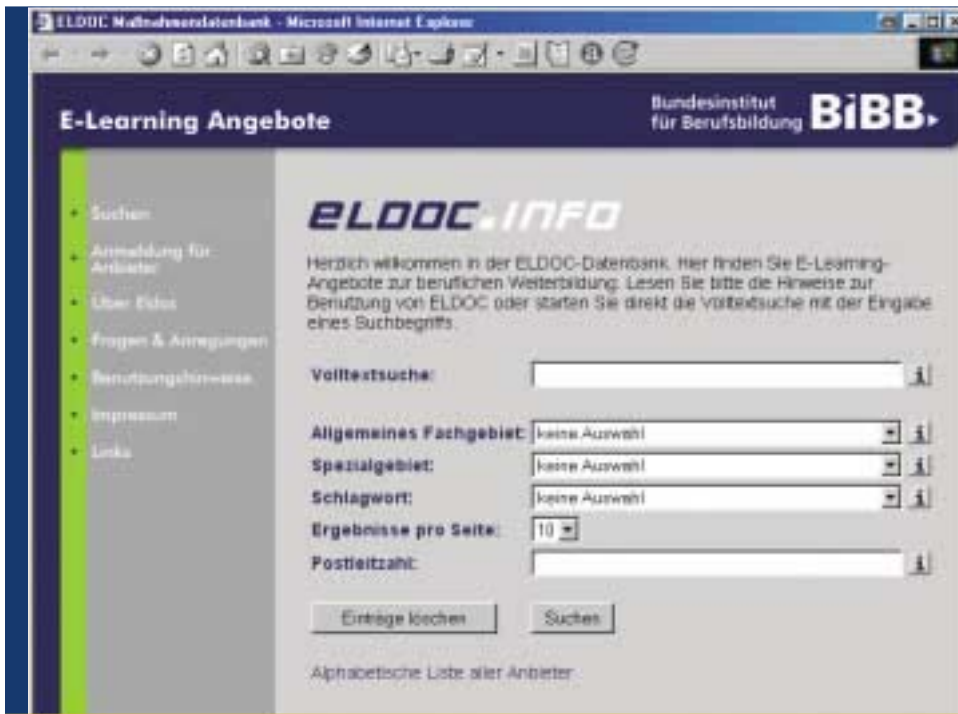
ELDOC Maßnahmendatenbank - Microsoft Internet Explorer

E-Learning Angebote

Bundesinstitut für Berufsbildung BIBB

- Suchen
- Anmeldung für Anbieter
- Über Eldoc
- Fragen & Anregungen
- Benutzungshinweise
- Impressum
- Links

ELDOC.INFO

Herzlich willkommen in der ELDOC-Datenbank. Hier finden Sie E-Learning-Angebote zur beruflichen Weiterbildung. Lesen Sie bitte die Hinweise zur Benutzung von ELDOC oder starten Sie direkt die Volltextsuche mit der Eingabe eines Suchbegriffs.

Volltextsuche: i

Allgemeines Fachgebiet: keine Auswahl i

Spezialgebiet: keine Auswahl i

Schlagwort: keine Auswahl i

Ergebnisse pro Seite: 10

Postleitzahl: i

Einträge löschen

Suchen

Alphabetische Liste aller Anbieter